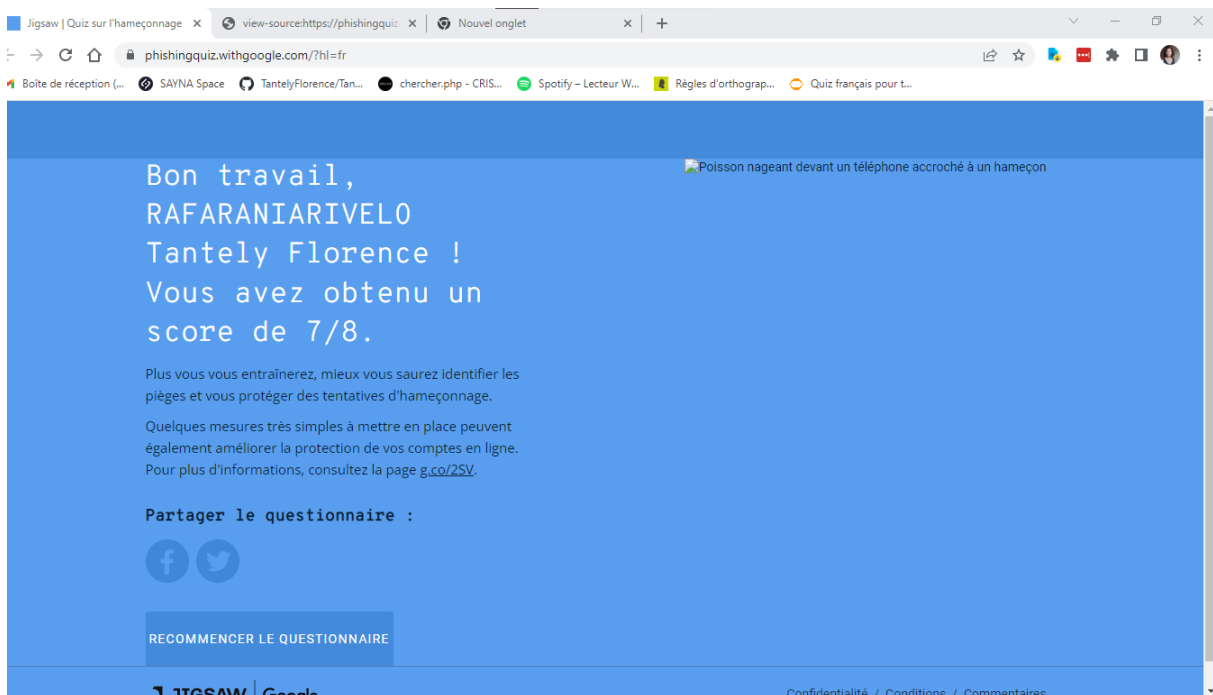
Jigsaw | Quiz sur l'hameçonnage ×
view-source:https://phishingquiz ×
Nouvel onglet ×
+

phishingquiz.withgoogle.com/?hl=fr

Boîte de réception (... SAYNA Space TantelyFlorence/Tan... chercher.php - CRIS... Spotify – Lecteur W... Règles d'orthograp... Quiz français pour t...

Bon travail, RAFARANIARIVELO Tantely Florence ! Vous avez obtenu un score de 7/8.

Poisson nageant devant un téléphone accroché à un hameçon

Plus vous vous entraînerez, mieux vous saurez identifier les pièges et vous protéger des tentatives d'hameçonnage.

Quelques mesures très simples à mettre en place peuvent également améliorer la protection de vos comptes en ligne. Pour plus d'informations, consultez la page g.co/2SV.

Partager le questionnaire :

RECOMMENCER LE QUESTIONNAIRE

JIGSAW Google

Confidentialité / Conditions / Commentaires